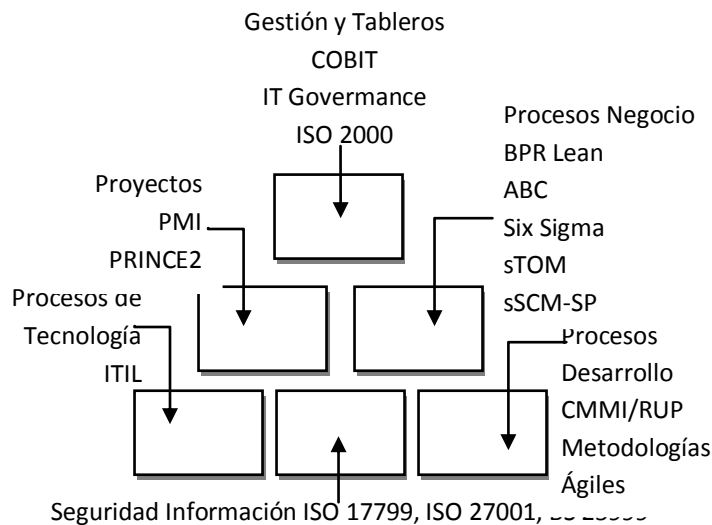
Gestión y Tableros
COBIT
IT Govermance
ISO 2000

Procesos Negocio
BPR Lean
ABC
Six Sigma
sTOM
sSCM-SP

Proyectos
PMI
PRINCE2

Procesos de
Tecnología
ITIL

Procesos
Desarrollo
CMMI/RUP
Metodologías
Ágiles

Seguridad Información ISO 17799, ISO 27001, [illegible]